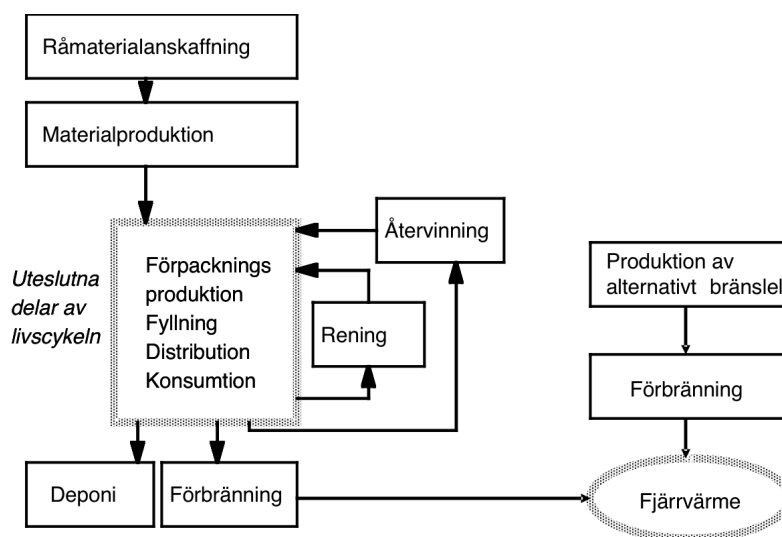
Råmaterialanskaffning

Materialproduktion

Återvinning

Uteslutna delar av livscykeln

Förpacknings produktion
Fyllning
Distribution
Konsumtion

Rening

Produktion av alternativt bränsle

Förbränning

Deponi

Förbränning

Fjärrvärme